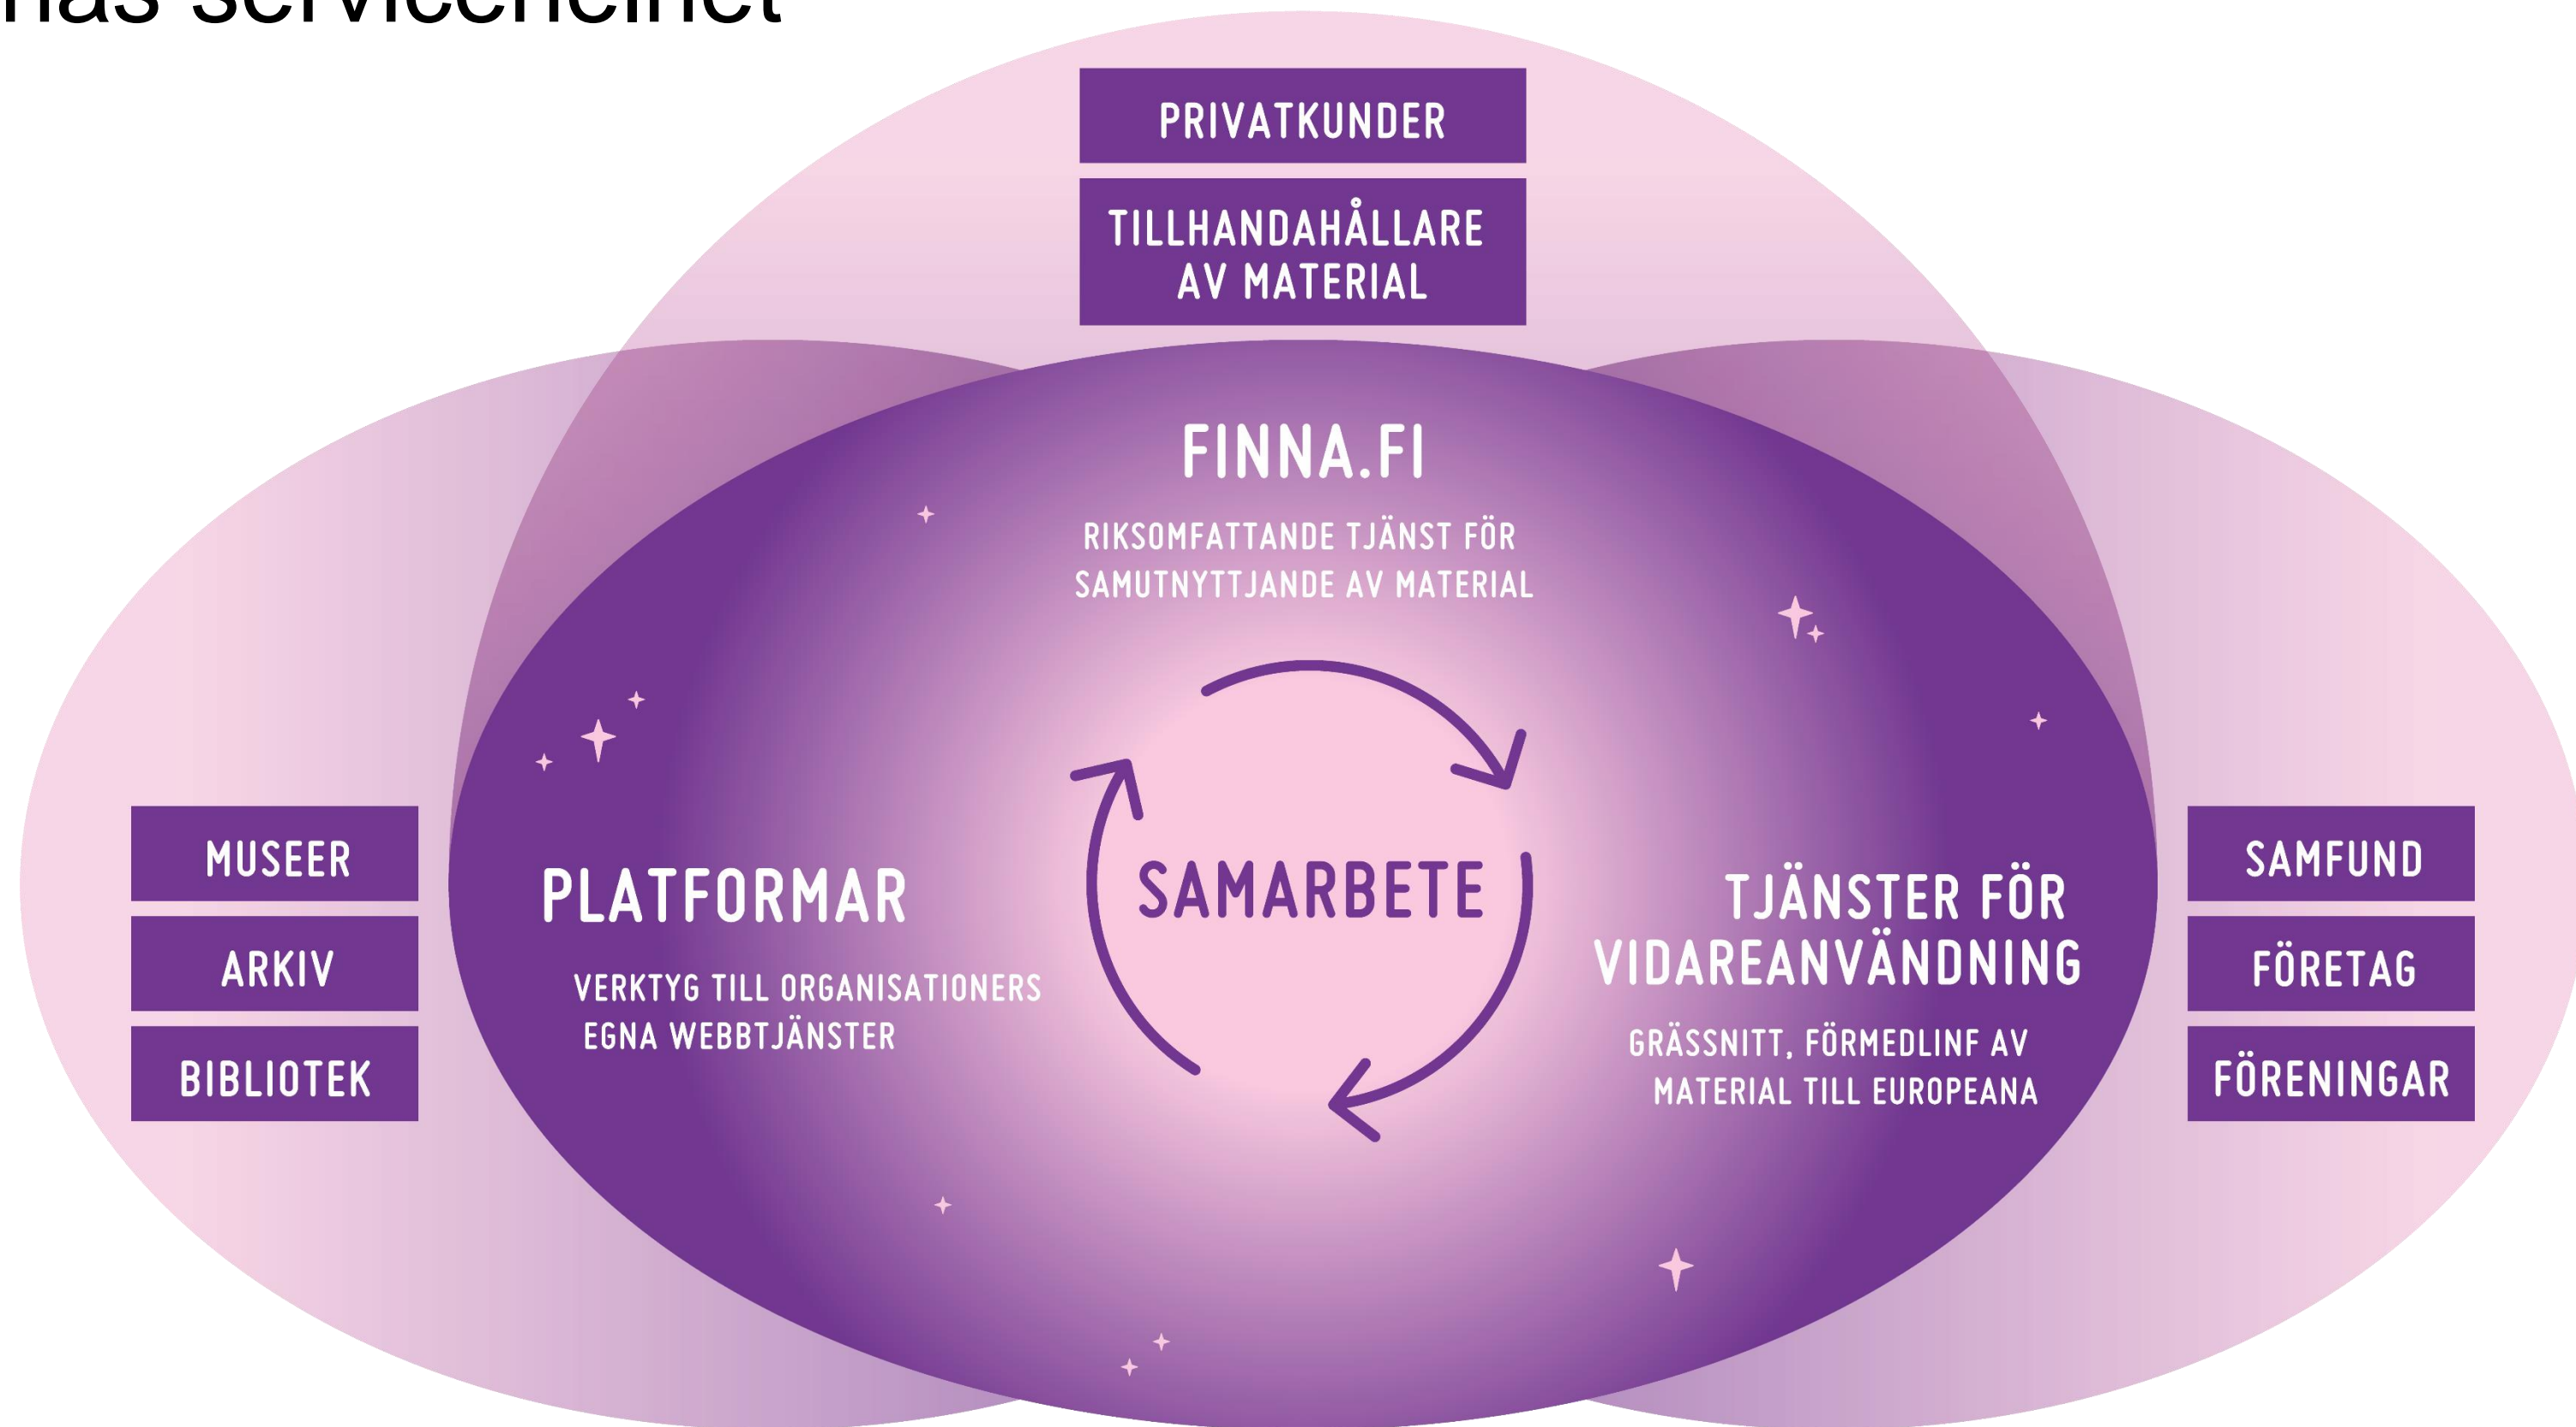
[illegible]nas servicehelhet

PRIVATKUNDER

TILLHANDAHÅLLARE AV MATERIAL

FINNA.FI

RIKSOMFATTANDE TJÄNST FÖR SAMUTNYTTJANDE AV MATERIAL

MUSEER

ARKIV

BIBLIOTEK

PLATFORMAR

VERKTYG TILL ORGANISATIONERS EGNA WEBBTJÄNSTER

SAMARBETE

TJÄNSTER FÖR VIDAREANVÄNDNING

GRÄSSNITT, FÖRMEDLINF AV MATERIAL TILL EUROPEANA

SAMFUND

FÖRETAG

FÖRENINGAR